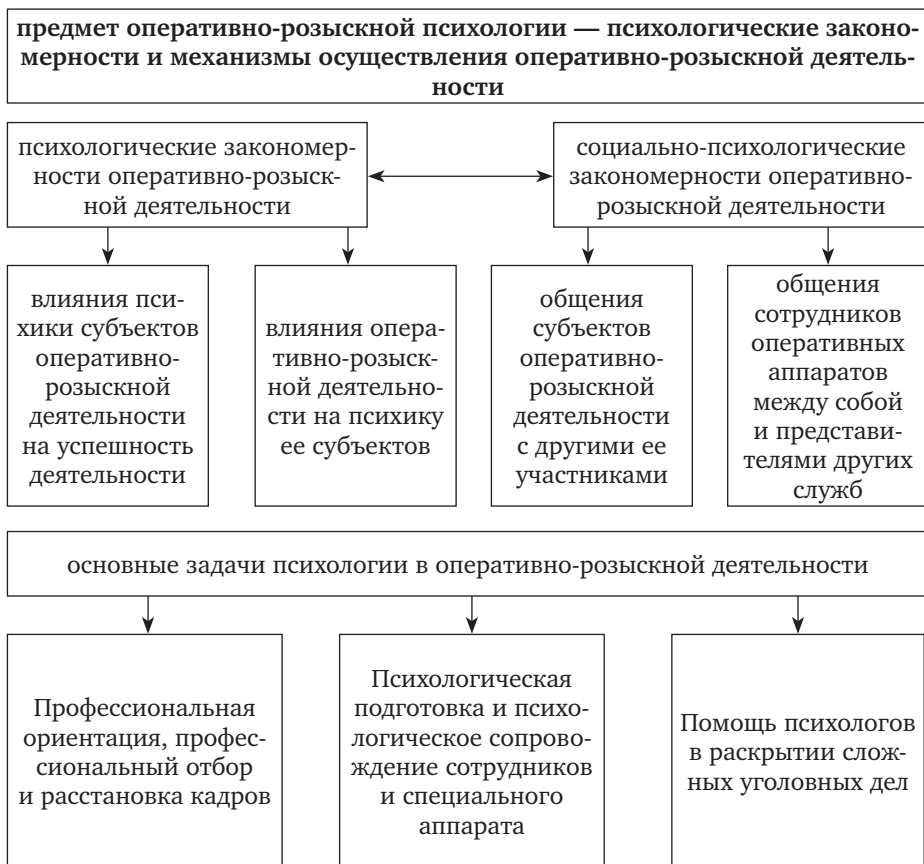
**предмет оперативно-розыскной психологии — психологические закономерности и механизмы осуществления оперативно-розыскной деятельности**

психологические закономерности оперативно-розыскной деятельности

социально-психологические закономерности оперативно-розыскной деятельности

влияния психики субъектов оперативно-розыскной деятельности на успешность деятельности

влияния оперативно-розыскной деятельности на психику ее субъектов

общения субъектов оперативно-розыскной деятельности с другими ее участниками

общения сотрудников оперативных аппаратов между собой и представителями других служб

основные задачи психологии в оперативно-розыскной деятельности

Профессиональная ориентация, профессиональный отбор и расстановка кадров

Психологическая подготовка и психологическое сопровождение сотрудников и специального аппарата

Помощь психологов в раскрытии сложных уголовных дел